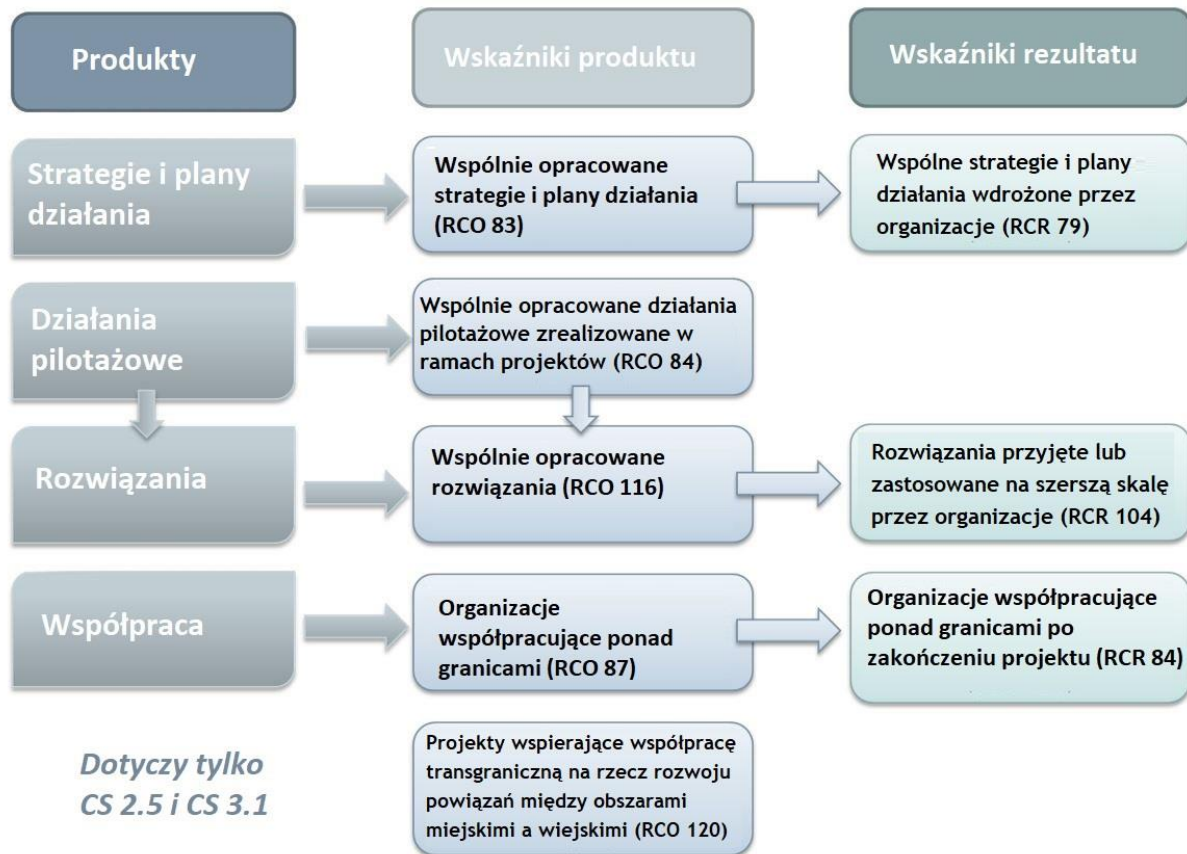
Produkty

Wskaźniki produktu

Wskaźniki rezultatu

Strategie i plany działania

Wspólnie opracowane strategie i plany działania (RCO 83)

Wspólne strategie i plany działania wdrożone przez organizacje (RCR 79)

Działania pilotażowe

Wspólnie opracowane działania pilotażowe zrealizowane w ramach projektów (RCO 84)

Rozwiązania

Wspólnie opracowane rozwiązania (RCO 116)

Rozwiązania przyjęte lub zastosowane na szerszą skalę przez organizacje (RCR 104)

Współpraca

Organizacje współpracujące ponad granicami (RCO 87)

Organizacje współpracujące ponad granicami po zakończeniu projektu (RCR 84)

Dotyczy tylko CS 2.5 i CS 3.1

Projekty wspierające współpracę transgraniczną na rzecz rozwoju powiązań między obszarami miejskimi a wiejskimi (RCO 120)